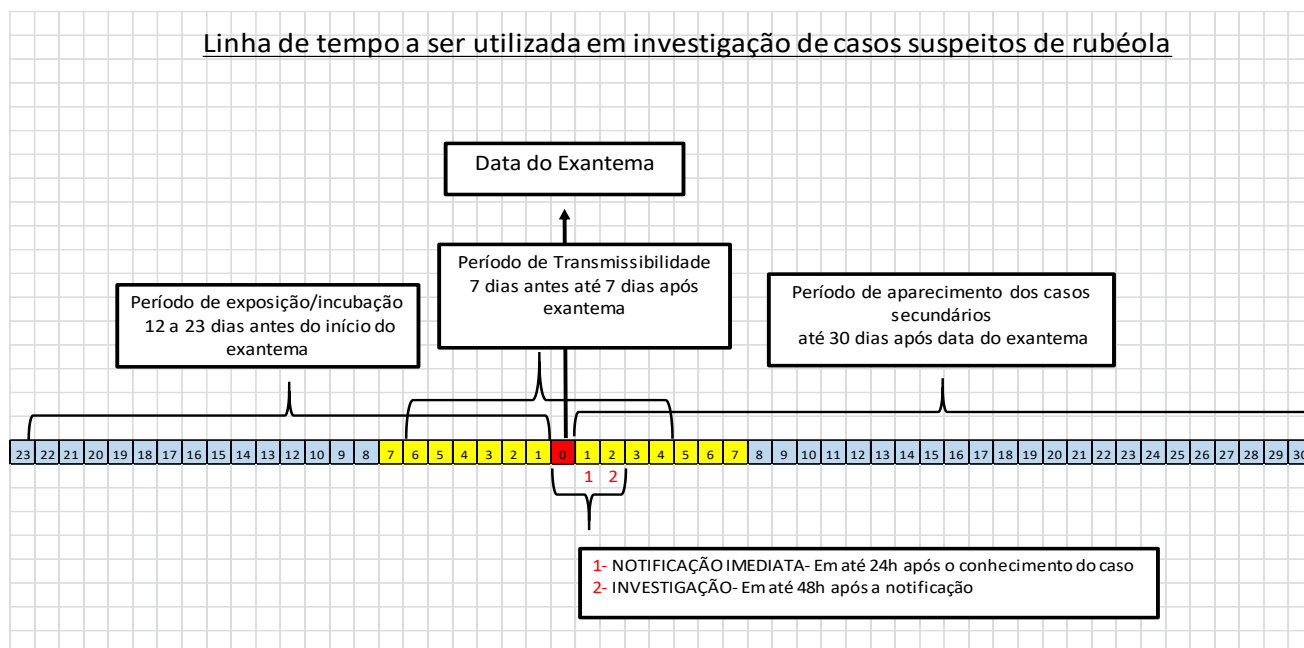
Linha de tempo a ser utilizada em investigação de casos suspeitos de rubéola

Data do Exantema

Período de Transmissibilidade 7 dias antes até 7 dias após exantema

Período de exposição/incubação 12 a 23 dias antes do início do exantema

Período de aparecimento dos casos secundários até 30 dias após data do exantema

| 23 | 22 | 21 | 20 | 19 | 18 | 17 | 16 | 15 | 14 | 13 | 12 | 10 | 9 | 8 | 7 | 6 | 5 | 4 | 3 | 2 | 1 | 0 | 1 | 2 | 3 | 4 | 5 | 6 | 7 | 8 | 9 | 10 | 11 | 12 | 13 | 14 | 15 | 16 | 17 | 18 | 19 | 20 | 21 | 22 | 23 | 24 | 25 | 26 | 27 | 28 | 29 | 30 |
|---|---|---|---|---|---|---|---|---|---|---|---|---|---|---|---|---|---|---|---|---|---|---|---|---|---|---|---|---|---|---|---|---|---|---|---|---|---|---|---|---|---|---|---|---|---|---|---|---|---|---|---|---|

1 2

1- NOTIFICAÇÃO IMEDIATA- Em até 24h após o conhecimento do caso
2- INVESTIGAÇÃO- Em até 48h após a notificação